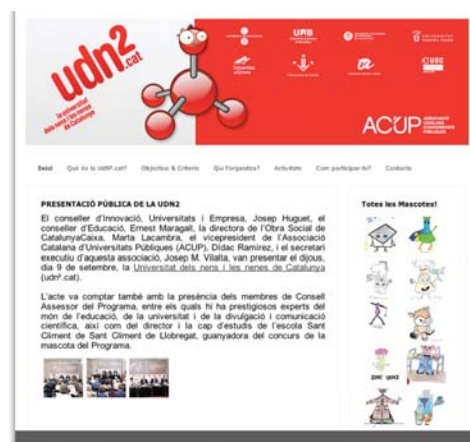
udn2.cat

la universitat dels nens i les nenes de Catalunya

UAB

UOC

ACUP

Inici Què és la UdN².cat? Objectius & Criteris Qui l'organitza? Activitats Com participar-hi? Contacte

PRESENTACIÓ PÚBLICA DE LA UDN2

El conseller d'Innovació, Universitats i Empresa, Josep Huguet, el conseller d'Educació, Ernest Maragall, la directora de l'Obra Social de CatalunyaCaixa, Marta Lacambra, el vicepresident de l'Associació Catalana d'Universitats Públiques (ACUP), Dídac Ramírez, i el secretari executiu d'aquesta associació, Josep M. Vilalta, van presentar el dijous, dia 9 de setembre, la Universitat dels nens i les nenes de Catalunya (udn².cat).

L'acte va comptar també amb la presència dels membres de Consell Assessor del Programa, entre els quals hi ha prestigiosos experts del món de l'educació, de la universitat i de la divulgació i comunicació científica, així com del director i la cap d'estudis de l'escola Sant Climent de Sant Climent de Llobregat, guanyadora del concurs de la mascota del Programa.

Totes les Mascotes!

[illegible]